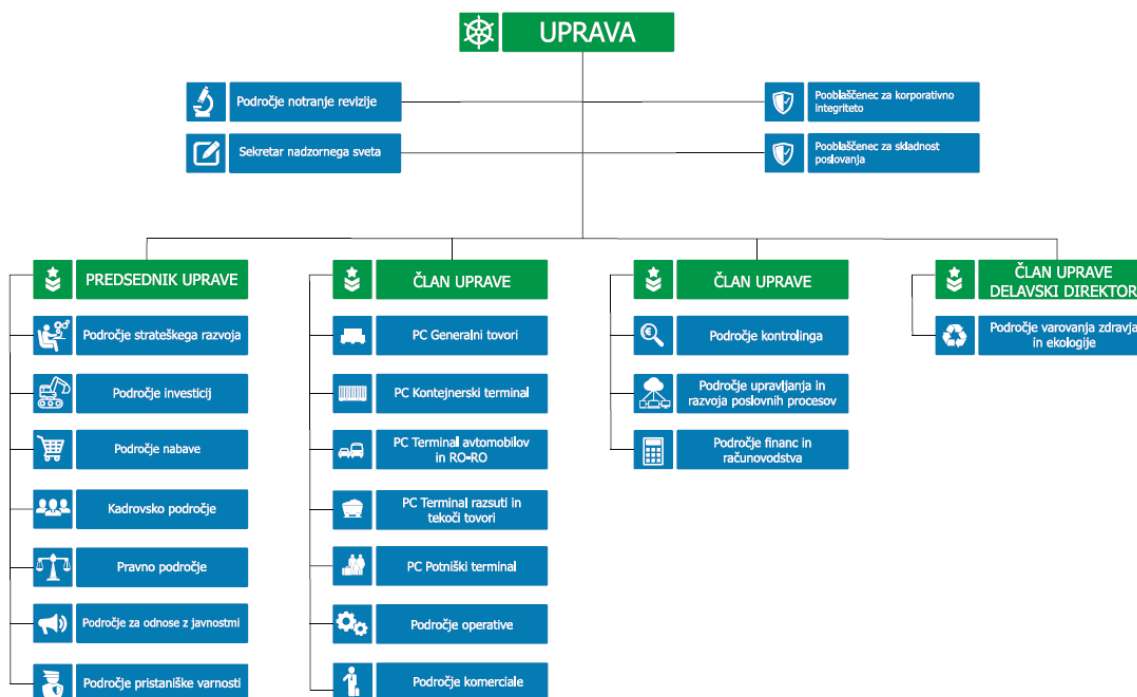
UPRAVA

Področje notranje revizije

Sekretar nadzornega sveta

Pooblaščenec za korporativno integriteto

Pooblaščenec za skladnost poslovanja

PREDSEDNIK UPRAVE

Področje strateškega razvoja

Področje investicij

Področje nabave

Kadrovsko področje

Pravno področje

Področje za odnose z javnostmi

Področje pristaniške varnosti

ČLAN UPRAVE

PC Generalni tovori

PC Kontejnerski terminal

PC Terminal avtomobilov in RO-RO

PC Terminal razsuti in tekoči tovori

PC Potniški terminal

Področje operative

Področje komerciale

ČLAN UPRAVE

Področje kontrolinga

Področje upravljanja in razvoja poslovnih procesov

Področje financ in računovodstva

ČLAN UPRAVE DELAVSKI DIREKTOR

Področje varovanja zdravja in ekologije